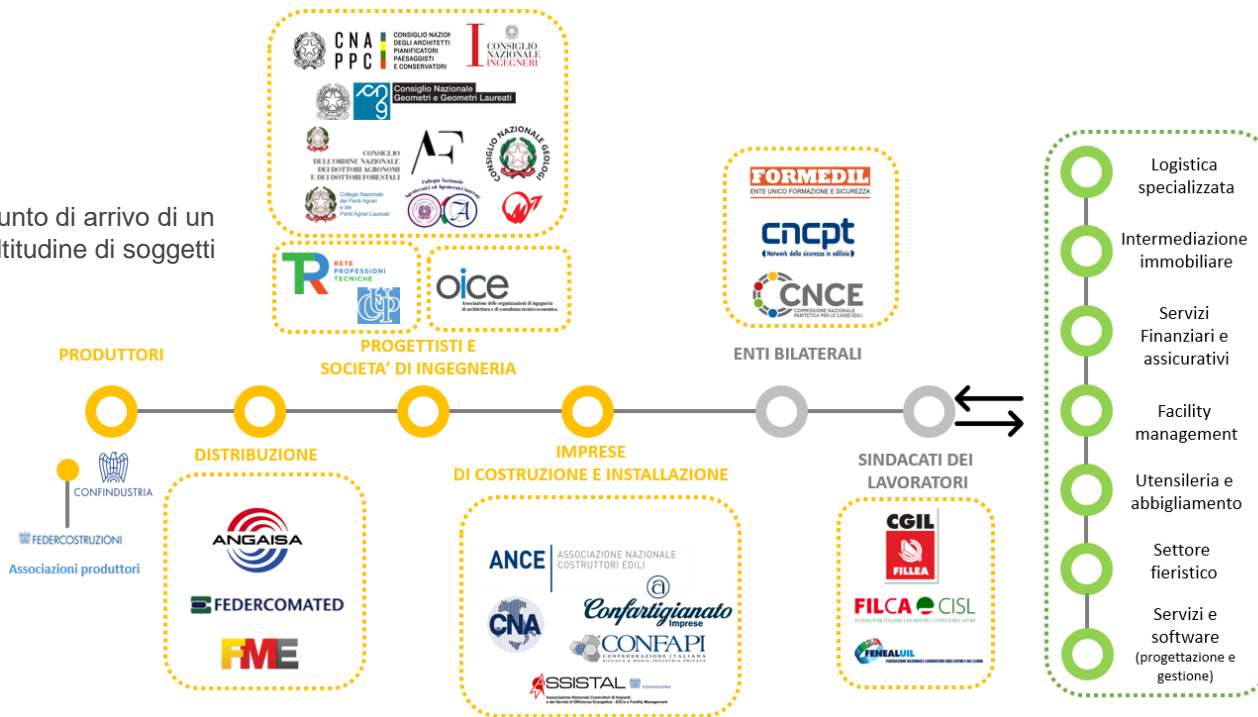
unto di arrivo di un
ltitudine di soggetti

CNA PPC CONSIGLIO NAZIONALE DEGLI ARCHITETTI PIANIFICATORI PAESAGGISTI E CONSERVATORI

CONSIGLIO NAZIONALE INGEGNERI

Consiglio Nazionale Geometri e Geometri Laureati

CONSIGLIO DELL'ORDINE NAZIONALE DEI DOTTORI AGRONOMI E DEI DOTTORI FORESTALI

CONSIGLIO NAZIONALE GEOLOGI

Collegio Nazionale dei Periti Agrari e dei Periti Agrari Laureati

Collegio Nazionale Agrotecnici e Agrotecnici laureati

RETE PROFESSIONI TECNICHE

oice Associazione delle organizzazioni di ingegneria di architettura e di consulenza tecnico-economica

FORMEDIL
ENTE UNICO FORMAZIONE E SICUREZZA

cncpt
Network della sicurezza in edilizia

CNCE
COMMISSIONE NAZIONALE PARITETICA PER LE CASSE EDILI

Logistica specializzata

Intermediazione immobiliare

Servizi Finanziari e assicurativi

Facility management

Utensileria e abbigliamento

Settore fieristico

Servizi e software (progettazione e gestione)

PRODUTTORI

PROGETTISTI E SOCIETA' DI INGEGNERIA

ENTI BILATERALI

CONFINDUSTRIA

FEDERCOSTRUZIONI

Associazioni produttori

DISTRIBUZIONE

ANGAISA

FEDERCOMATED

FME

IMPRESE DI COSTRUZIONE E INSTALLAZIONE

ANCE ASSOCIAZIONE NAZIONALE COSTRUTTORI EDILI

CNA

Confartigianato Imprese

CONFAPI CONFEDERAZIONE ITALIANA PICCOLA E MEDIA INDUSTRIA PRIVATA

ASSISTAL CONFINDUSTRIA
Associazione Nazionale Costruttori di Impianti e dei Servizi di Efficienza Energetica - ESCo e Facility Management

SINDACATI DEI LAVORATORI

CGIL FILLEA

FILCA CISL

FENEALUIL